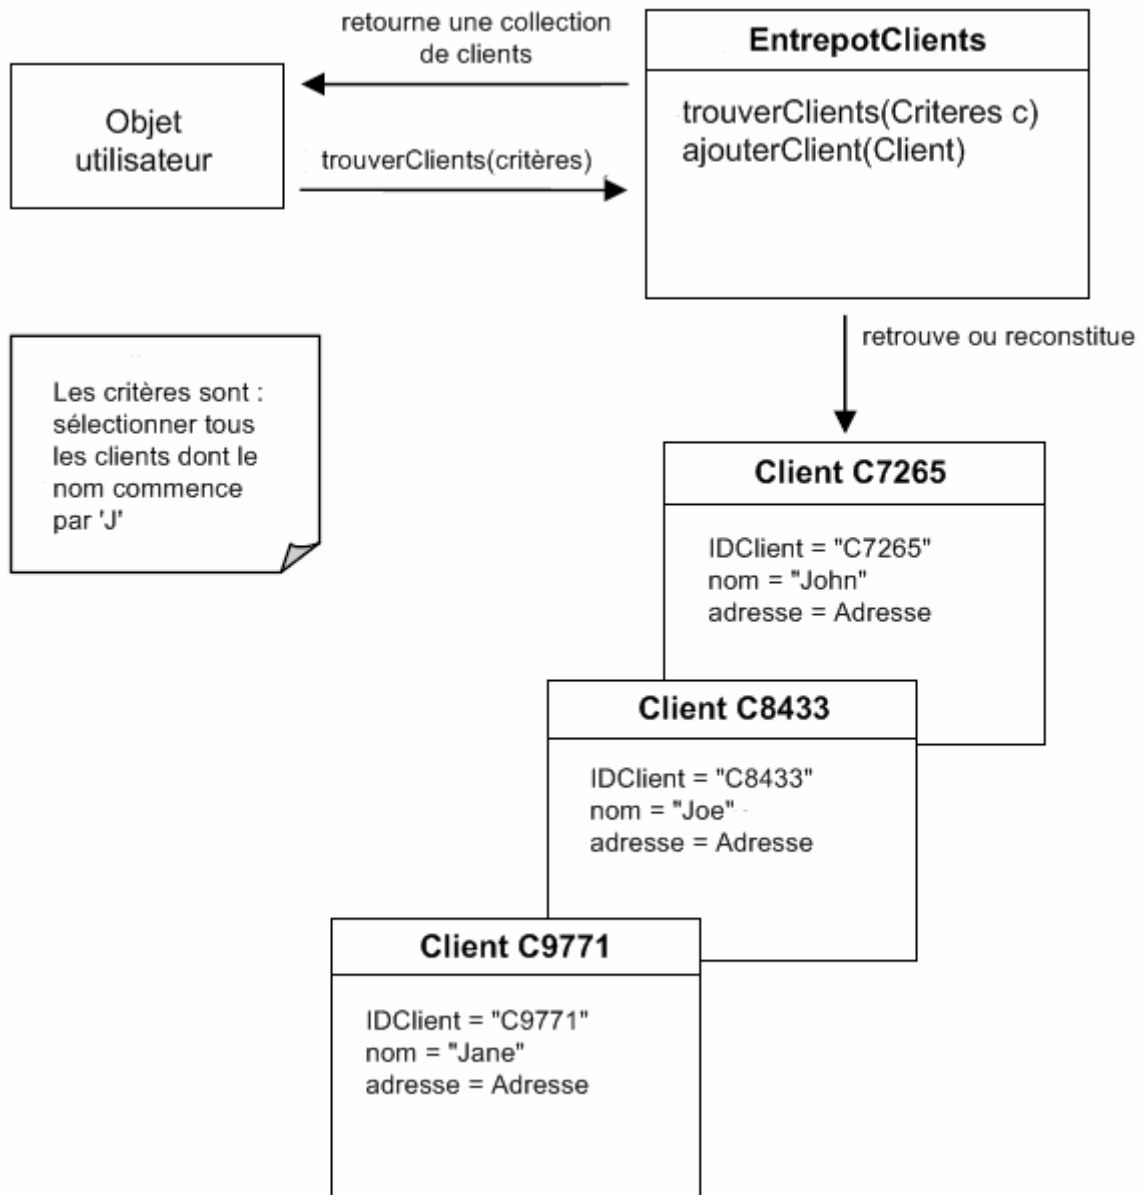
retourne une collection de clients

EntrepotClients

trouverClients(Criteres c)
ajouterClient(Client)

Objet utilisateur

trouverClients(critères)

retrouve ou reconstitue

Les critères sont : sélectionner tous les clients dont le nom commence par 'J'

Client C7265

IDClient = "C7265"
nom = "John"
adresse = Adresse

Client C8433

IDClient = "C8433"
nom = "Joe"
adresse = Adresse

Client C9771

IDClient = "C9771"
nom = "Jane"
adresse = Adresse